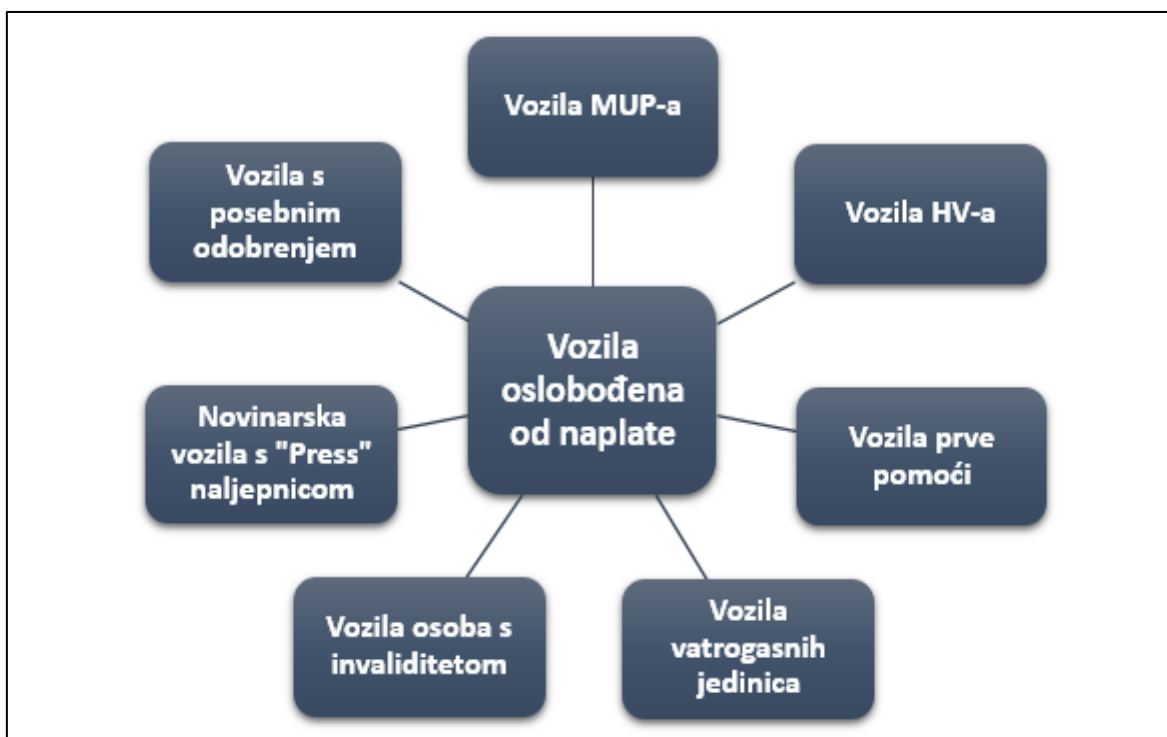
Vozila MUP-a

Vozila s posebnim odobrenjem

Vozila HV-a

Vozila oslobođena od naplate

Novinarska vozila s "Press" naljepnicom

Vozila prve pomoći

Vozila osoba s invaliditetom

Vozila vatrogasnih jedinica